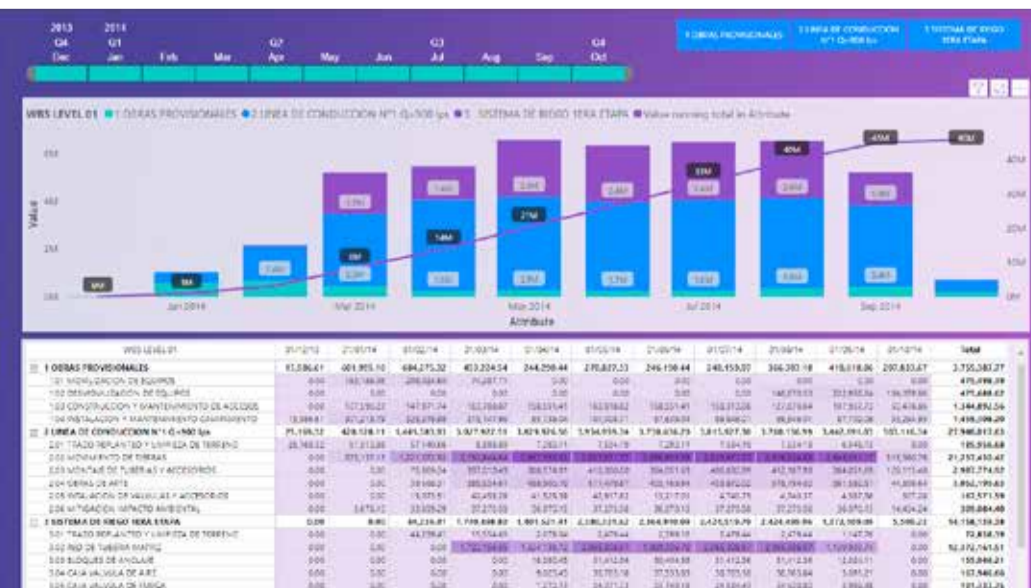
2013 Q4 Dec | 2014 Q1 Jan | Feb | Mar | Q2 Apr | May | Jun | Q3 Jul | Aug | Sep | Q4 Oct

1 OBRAS PROVISIONALES | 2 LINEA DE CONDUCCION N°1 Q=500 lps | 3 SISTEMA DE RIEGO 1ERA ETAPA

WBS LEVEL 01 ● 1 OBRAS PROVISIONALES ● 2 LINEA DE CONDUCCION N°1 Q=500 lps ● 3 SISTEMA DE RIEGO 1ERA ETAPA ● Value running total in Attribute

6M
4M
2M
0M

Value

0M
5M
14M
21M
33M
40M
45M
45M

40M
30M
20M
10M

Jan 2014 | Mar 2014 | May 2014 | Jul 2014 | Sep 2014

Attribute

| WBS LEVEL 01 | 31/12/13 | 31/01/14 | 01/02/14 | 31/03/14 | 31/04/14 | 01/05/14 | 31/06/14 | 01/07/14 | 31/08/14 | 01/09/14 | 31/10/14 | Total |
|---|---|---|---|---|---|---|---|---|---|---|---|---|
| 1 OBRAS PROVISIONALES | 61,086.61 | 601,955.10 | 684,275.32 | 403,224.54 | 244,258.44 | 270,027.33 | 246,150.44 | 248,153.07 | 366,283.18 | 410,018.06 | 207,833.67 | 3,755,383.27 |
| 2 LINEA DE CONDUCCION N°1 Q=500 lps | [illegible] | 420,128.11 | 1,441,385.93 | 3,027,922.13 | 3,429,924.50 | 3,954,955.36 | 3,718,476.29 | 3,815,927.50 | 3,760,116.94 | 3,467,291.83 | 595,116.36 | 27,940,017.83 |
| 3 SISTEMA DE RIEGO 1ERA ETAPA | 0.00 | 0.00 | 86,236.81 | 1,770,608.83 | 1,801,521.41 | 2,180,225.62 | 2,064,910.00 | 2,425,519.79 | 2,424,490.06 | 1,572,909.09 | 3,398.22 | 14,158,130.28 |